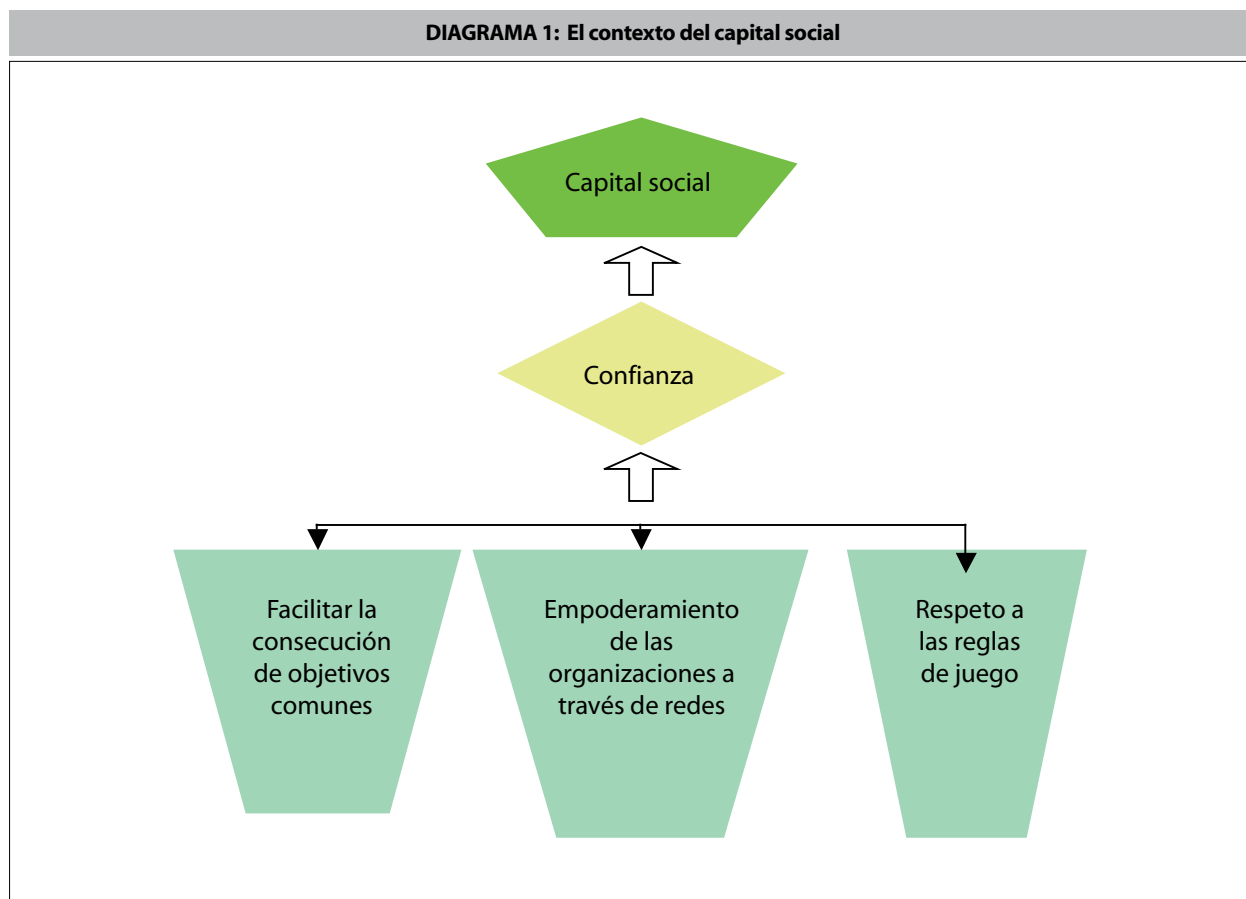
**DIAGRAMA 1: El contexto del capital social**

Capital social

Confianza

Facilitar la consecución de objetivos comunes

Empoderamiento de las organizaciones a través de redes

Respeto a las reglas de juego